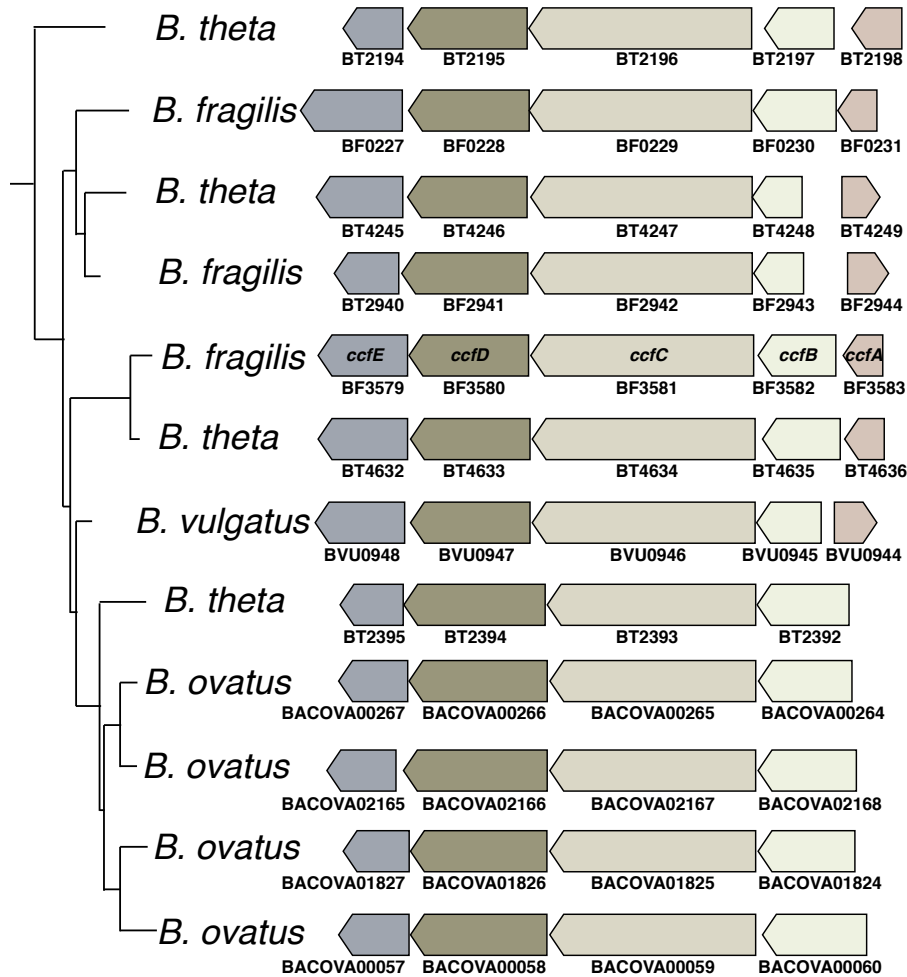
B. theta
BT2194 BT2195 BT2196 BT2197 BT2198

B. fragilis
BF0227 BF0228 BF0229 BF0230 BF0231

B. theta
BT4245 BT4246 BT4247 BT4248 BT4249

B. fragilis
BT2940 BF2941 BF2942 BF2943 BF2944

B. fragilis
ccfE ccfD ccfC ccfB ccfA
BF3579 BF3580 BF3581 BF3582 BF3583

B. theta
BT4632 BT4633 BT4634 BT4635 BT4636

B. vulgatus
BVU0948 BVU0947 BVU0946 BVU0945 BVU0944

B. theta
BT2395 BT2394 BT2393 BT2392

B. ovatus
BACOVA00267 BACOVA00266 BACOVA00265 BACOVA00264

B. ovatus
BACOVA02165 BACOVA02166 BACOVA02167 BACOVA02168

B. ovatus
BACOVA01827 BACOVA01826 BACOVA01825 BACOVA01824

B. ovatus
BACOVA00057 BACOVA00058 BACOVA00059 BACOVA00060